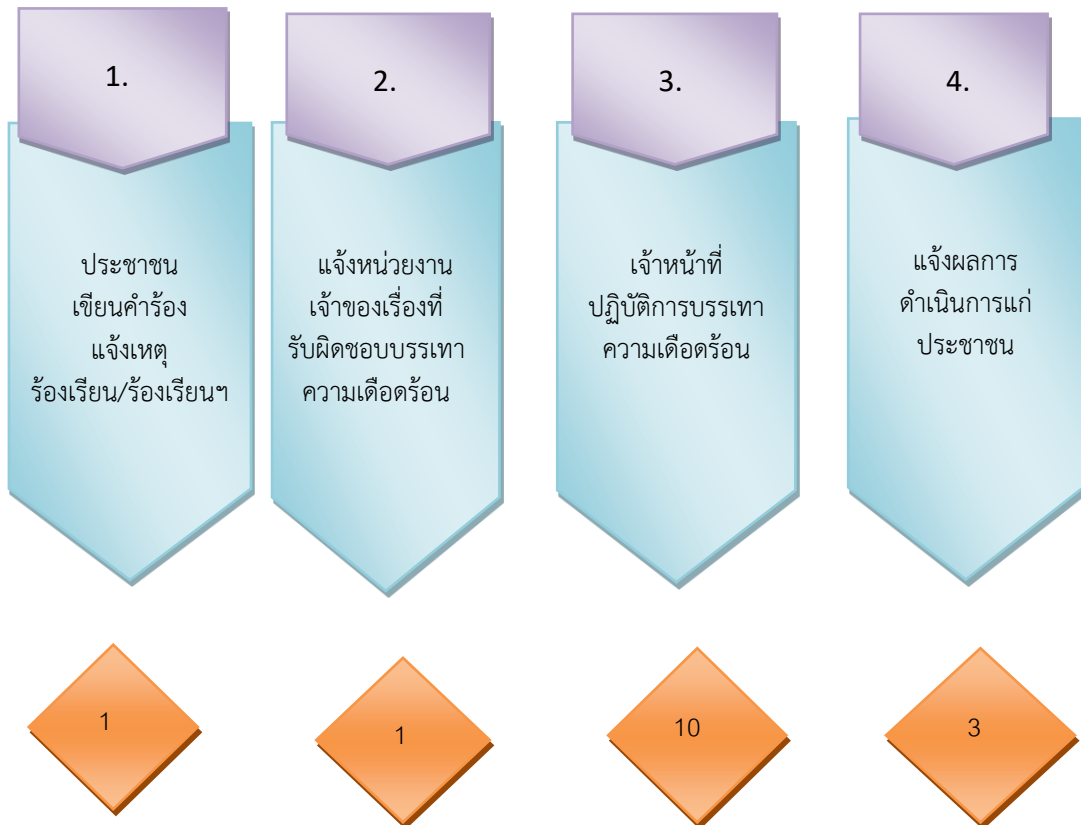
1.

ประชาชน
เขียนคำร้อง
แจ้งเหตุ
ร้องเรียน/ร้องเรียนฯ

2.

แจ้งหน่วยงาน
เจ้าของเรื่องที่
รับผิดชอบบรรเทา
ความเดือดร้อน

3.

เจ้าหน้าที่
ปฏิบัติการบรรเทา
ความเดือดร้อน

4.

แจ้งผลการ
ดำเนินการแก่
ประชาชน

1

1

10

3